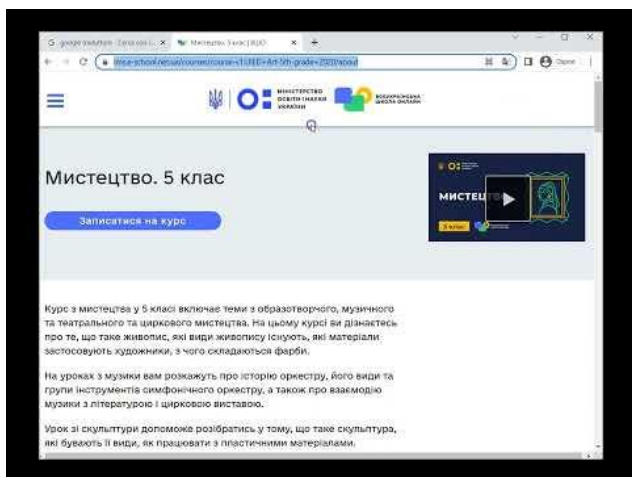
G google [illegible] × Мистецтво. 5 клас | ВШО ×
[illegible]
МІНІСТЕРСТВО ОСВІТИ І НАУКИ УКРАЇНИ
ВСЕУКРАЇНСЬКА ШКОЛА ОНЛАЙН

Мистецтво. 5 клас

Записатися на курс

МИСТЕЦТВО
5 клас

Курс з мистецтва у 5 класі включає теми з образотворчого, музичного та театрального та циркового мистецтва. На цьому курсі ви дізнаєтесь про те, що таке живопис, які види живопису існують, які матеріали застосовують художники, з чого складаються фарби.

На уроках з музики вам розкажуть про історію оркестру, його види та групи інструментів симфонічного оркестру, а також про взаємодію музики з літературою і цирковою виставою.

Урок зі скульптури допоможе розібратись у тому, що таке скульптура, які бувають її види, як працювати з пластичними матеріалами.